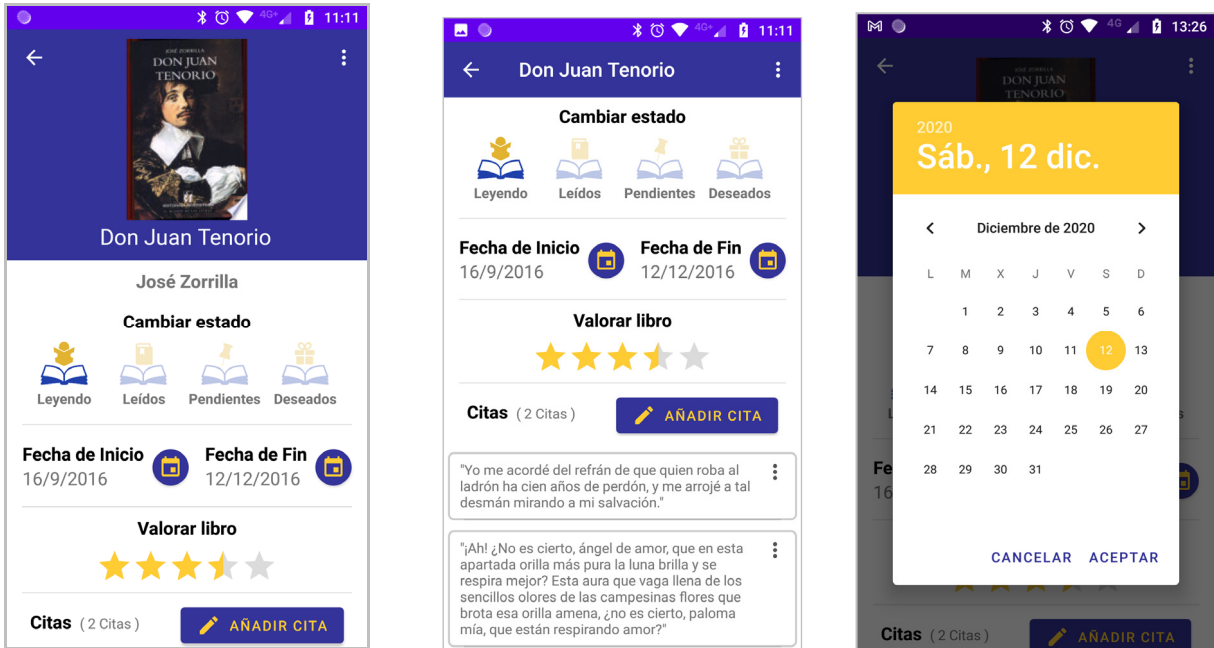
11:11

JOSÉ ZORRILLA
DON JUAN TENORIO

Don Juan Tenorio

José Zorrilla

Cambiar estado

Leyendo Leídos Pendientes Deseados

Fecha de Inicio
16/9/2016

Fecha de Fin
12/12/2016

Valorar libro

Citas (2 Citas)

AÑADIR CITA

11:11

Don Juan Tenorio

Cambiar estado

Leyendo Leídos Pendientes Deseados

Fecha de Inicio
16/9/2016

Fecha de Fin
12/12/2016

Valorar libro

Citas (2 Citas)

AÑADIR CITA

"Yo me acordé del refrán de que quien roba al ladrón ha cien años de perdón, y me arrojé a tal desmán mirando a mi salvación."

"¡Ah! ¿No es cierto, ángel de amor, que en esta apartada orilla más pura la luna brilla y se respira mejor? Esta aura que vaga llena de los sencillos olores de las campesinas flores que brota esa orilla amena, ¿no es cierto, paloma mía, que están respirando amor?"

13:26

DON JUAN TENORIO

2020
Sáb., 12 dic.

Diciembre de 2020

| L | M | X | J | V | S | D |
|---|---|---|---|---|---|---|
| | 1 | 2 | 3 | 4 | 5 | 6 |
| 7 | 8 | 9 | 10 | 11 | 12 | 13 |
| 14 | 15 | 16 | 17 | 18 | 19 | 20 |
| 21 | 22 | 23 | 24 | 25 | 26 | 27 |
| 28 | 29 | 30 | 31 | | | |

CANCELAR ACEPTAR

Fe
16

Citas (2 Citas)

AÑADIR CITA